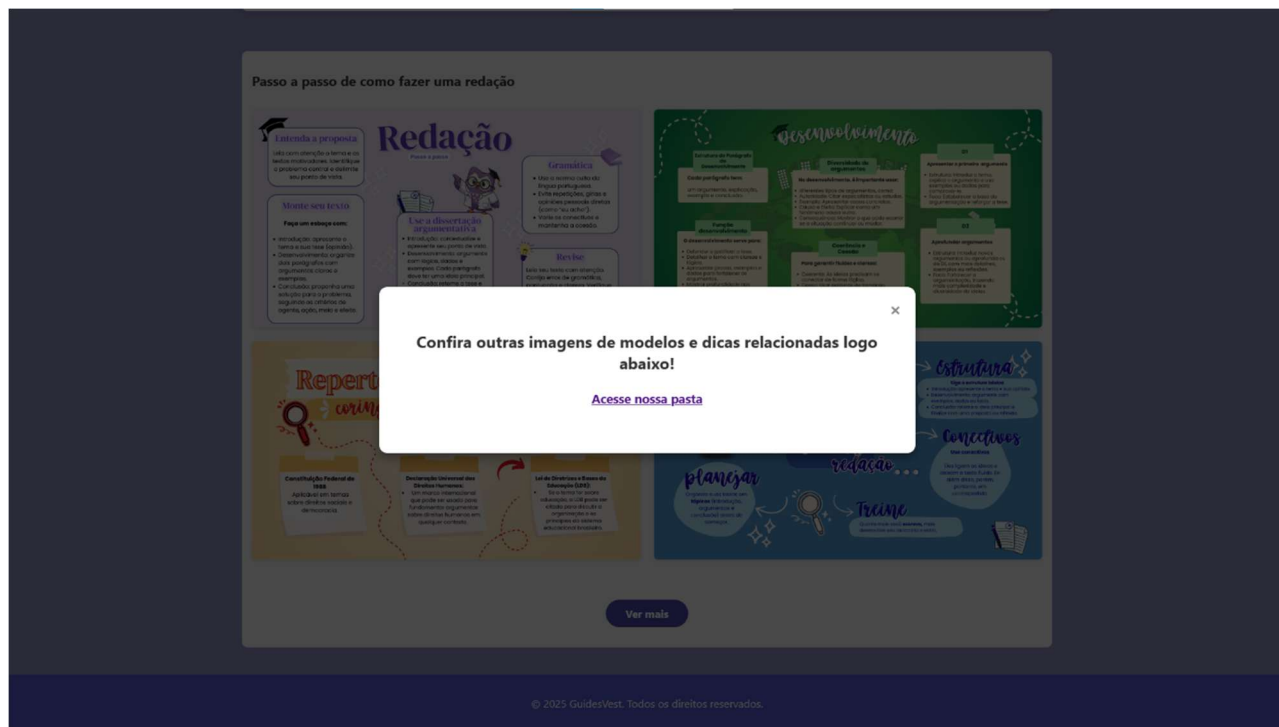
Passo a passo de como fazer uma redação

Entenda a proposta

Redação

Passo a passo

Gramática

Monte seu texto

Faça um esboço com:

Use a dissertação argumentativa

Revise

Desenvolvimento

Repert

Constituição Federal de 1988

Declaração Universal dos Direitos Humanos

Lei de Diretrizes e Bases da Educação (LDB)

Estrutura

Conectivos

redação

planejar

Treine

×

Confira outras imagens de modelos e dicas relacionadas logo abaixo!

Acesse nossa pasta

Ver mais

© 2025 GuidesVest. Todos os direitos reservados.